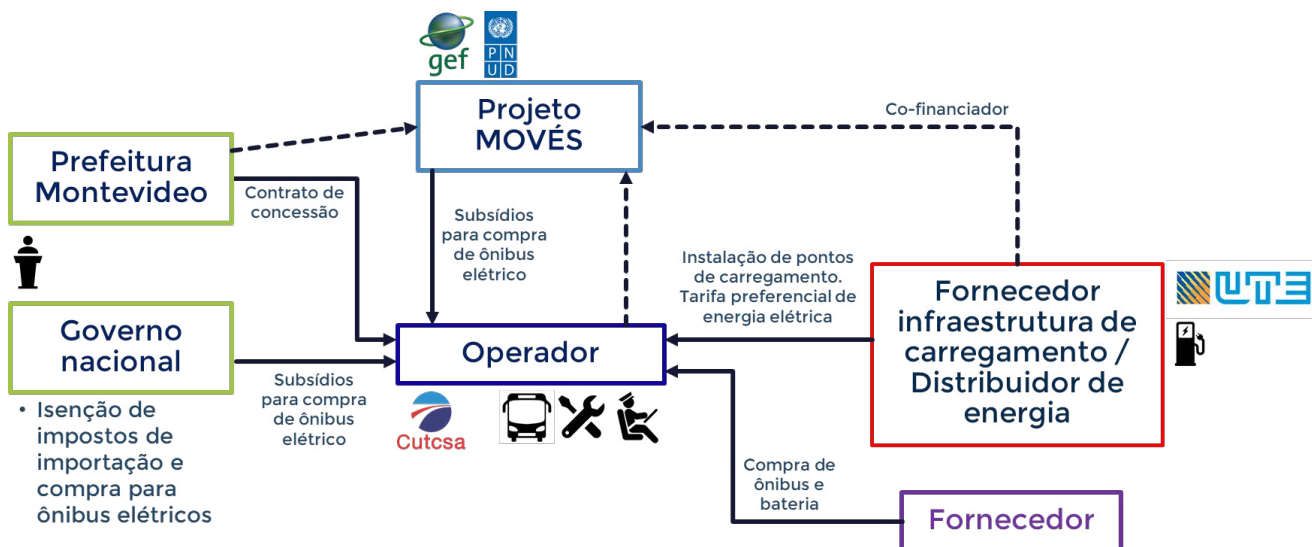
gef

PNUD

Projeto MOVÉS

Co-financiador

Prefeitura Montevideo

Contrato de concessão

Subsídios para compra de ônibus elétrico

Instalação de pontos de carregamento. Tarifa preferencial de energia elétrica

Fornecedor infraestrutura de carregamento / Distribuidor de energia

UTE

Governo nacional

• Isenção de impostos de importação e compra para ônibus elétricos

Subsídios para compra de ônibus elétrico

Operador

Cutcsa

Compra de ônibus e bateria

Fornecedor